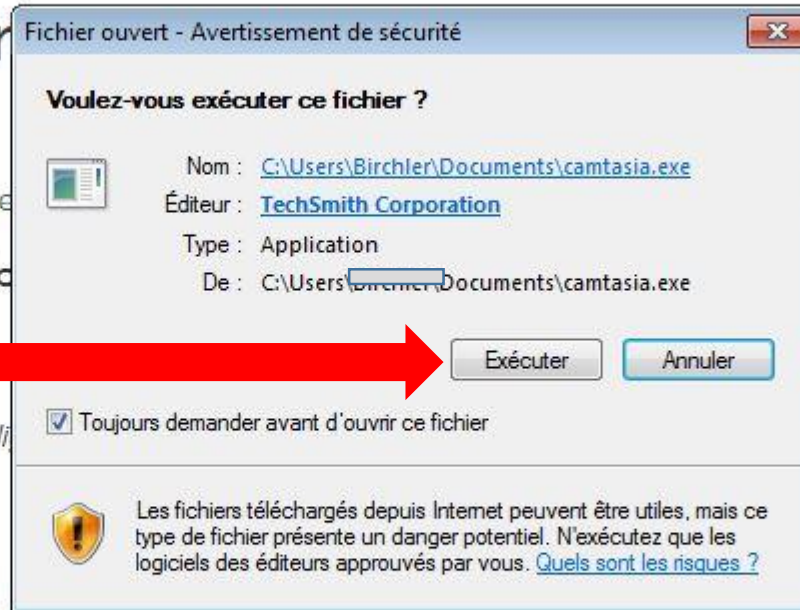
Fichier ouvert - Avertissement de sécurité

Voulez-vous exécuter ce fichier ?

Nom : C:\Users\Birchler\Documents\camtasia.exe
Éditeur : TechSmith Corporation
Type : Application
De : C:\Users\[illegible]\Documents\camtasia.exe

Exécuter Annuler

Toujours demander avant d'ouvrir ce fichier

Les fichiers téléchargés depuis Internet peuvent être utiles, mais ce type de fichier présente un danger potentiel. N'exécutez que les logiciels des éditeurs approuvés par vous. Quels sont les risques ?